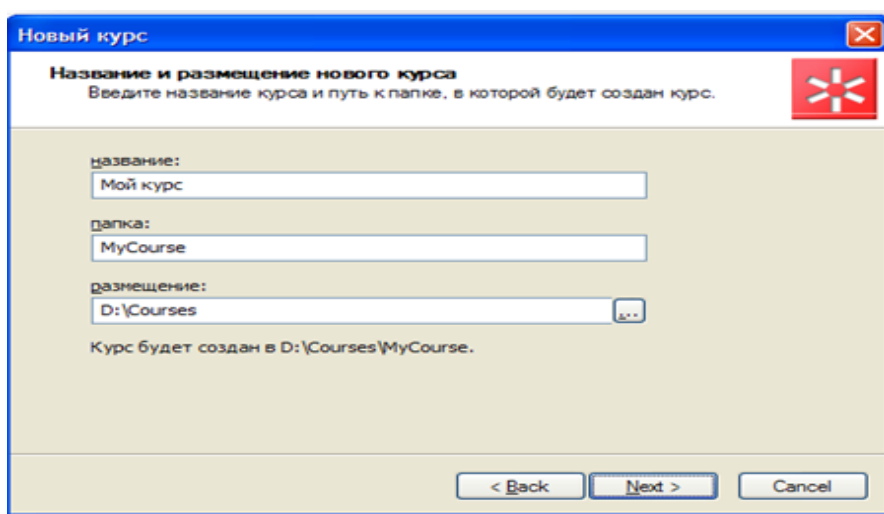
Новый курс

Название и размещение нового курса
Введите название курса и путь к папке, в которой будет создан курс.

название:
Мой курс

папка:
MyCourse

размещение:
D:\Courses
...

Курс будет создан в D:\Courses\MyCourse.

< Back
Next >
Cancel